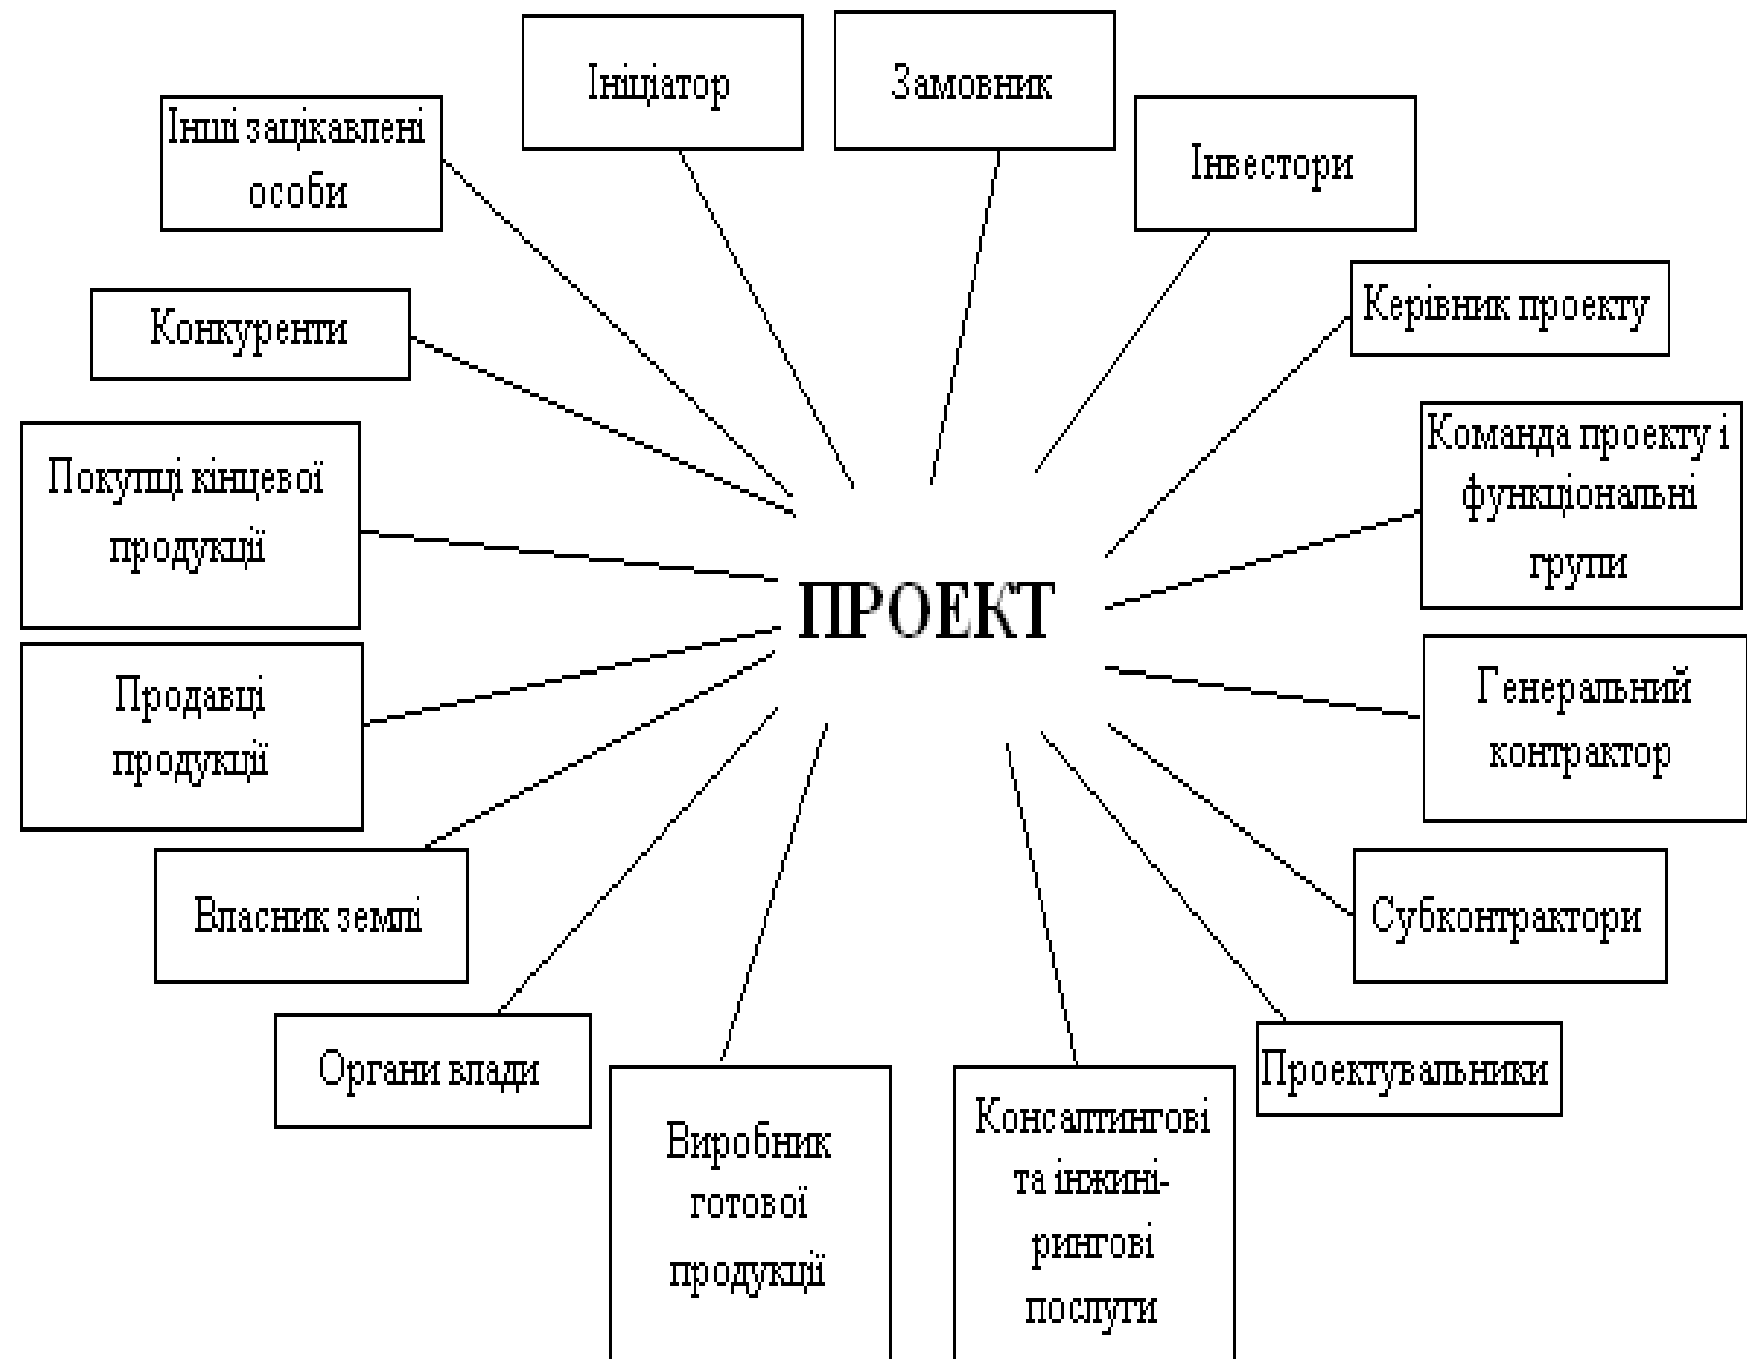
Ініціатор

Замовник

Інші зацікавлені особи

Інвестори

Конкуренти

Керівник проекту

Команда проекту і функціональні групи

Покупці кінцевої продукції

ПРОЕКТ

Продавці продукції

Генеральний контрактор

Власник землі

Субконтрактори

Органи влади

Проектувальники

Виробник готової продукції

Консалтингові та інжинірингові послуги